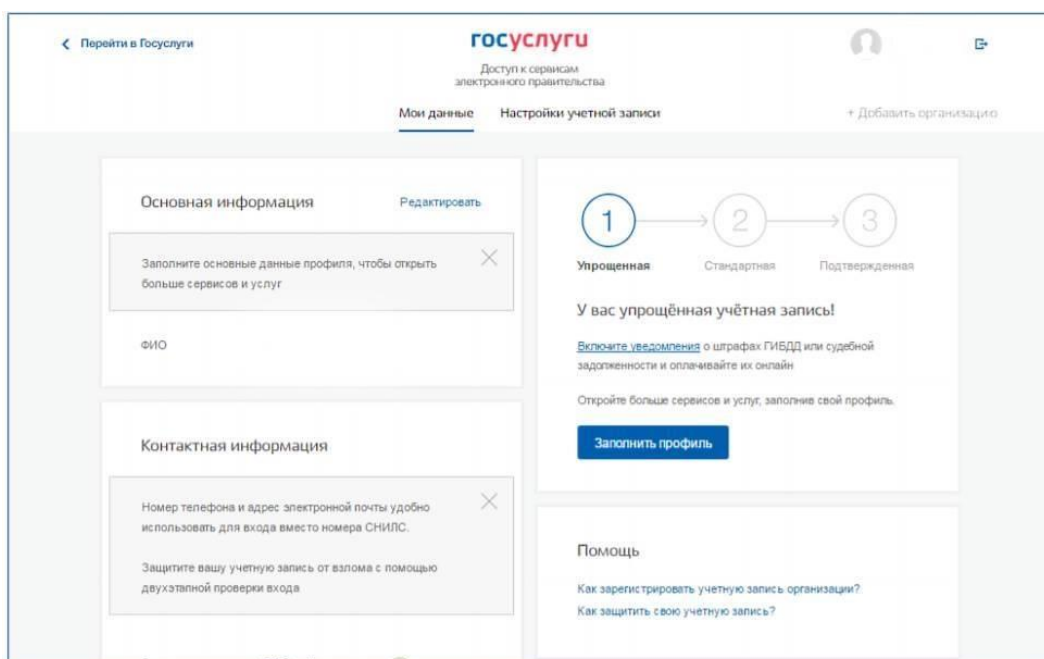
Перейти в Госуслуги

госуслуги

Доступ к сервисам электронного правительства

Мои данные

Настройки учетной записи

+ Добавить организацию

Основная информация

Редактировать

Заполните основные данные профиля, чтобы открыть больше сервисов и услуг

ФИО

Контактная информация

Номер телефона и адрес электронной почты удобно использовать для входа вместо номера СНИЛС.

Защитите вашу учетную запись от взлома с помощью двухэтапной проверки входа

1

2

3

Упрощенная

Стандартная

Подтвержденная

У вас упрощённая учётная запись!

Включите уведомления о штрафах ГИБДД или судебной задолженности и оплачивайте их онлайн

Откройте больше сервисов и услуг, заполнив свой профиль.

Заполнить профиль

Помощь

Как зарегистрировать учетную запись организации?

Как защитить свою учетную запись?